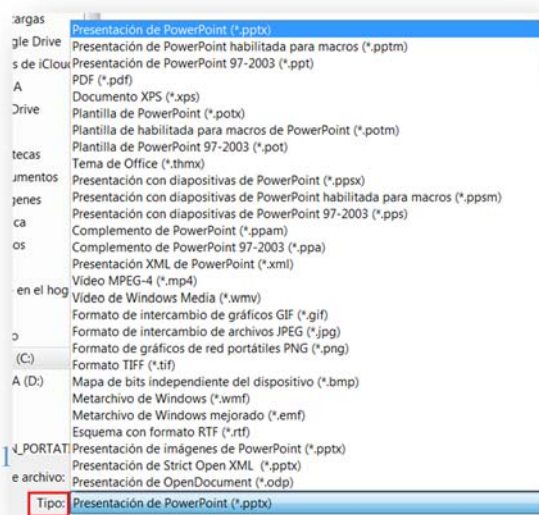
cargas
gle Drive
s de iCloud
A
Drive
tecas
umentos
genes
ca
os
en el hog
o
(C:)
A (D:)
N_PORTAT
e archivo:
Tipo:

Presentación de PowerPoint (*.pptx)
Presentación de PowerPoint habilitada para macros (*.pptm)
Presentación de PowerPoint 97-2003 (*.ppt)
PDF (*.pdf)
Documento XPS (*.xps)
Plantilla de PowerPoint (*.potx)
Plantilla de habilitada para macros de PowerPoint (*.potm)
Plantilla de PowerPoint 97-2003 (*.pot)
Tema de Office (*.thmx)
Presentación con diapositivas de PowerPoint (*.ppsx)
Presentación con diapositivas de PowerPoint habilitada para macros (*.ppsm)
Presentación con diapositivas de PowerPoint 97-2003 (*.pps)
Complemento de PowerPoint (*.ppam)
Complemento de PowerPoint 97-2003 (*.ppa)
Presentación XML de PowerPoint (*.xml)
Vídeo MPEG-4 (*.mp4)
Vídeo de Windows Media (*.wmv)
Formato de intercambio de gráficos GIF (*.gif)
Formato de intercambio de archivos JPEG (*.jpg)
Formato de gráficos de red portátiles PNG (*.png)
Formato TIFF (*.tif)
Mapa de bits independiente del dispositivo (*.bmp)
Metarchivo de Windows (*.wmf)
Metarchivo de Windows mejorado (*.emf)
Esquema con formato RTF (*.rtf)
Presentación de imágenes de PowerPoint (*.pptx)
Presentación de Strict Open XML (*.pptx)
Presentación de OpenDocument (*.odp)
Presentación de PowerPoint (*.pptx)